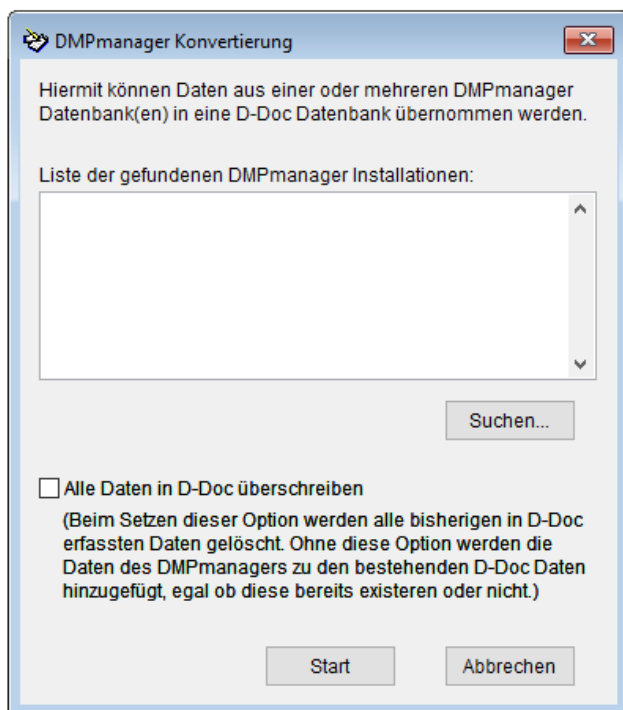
DMPmanager Konvertierung

Hiermit können Daten aus einer oder mehreren DMPmanager Datenbank(en) in eine D-Doc Datenbank übernommen werden.

Liste der gefundenen DMPmanager Installationen:

Suchen...

Alle Daten in D-Doc überschreiben

(Beim Setzen dieser Option werden alle bisherigen in D-Doc erfassten Daten gelöscht. Ohne diese Option werden die Daten des DMPmanagers zu den bestehenden D-Doc Daten hinzugefügt, egal ob diese bereits existeren oder nicht.)

Start

Abbrechen